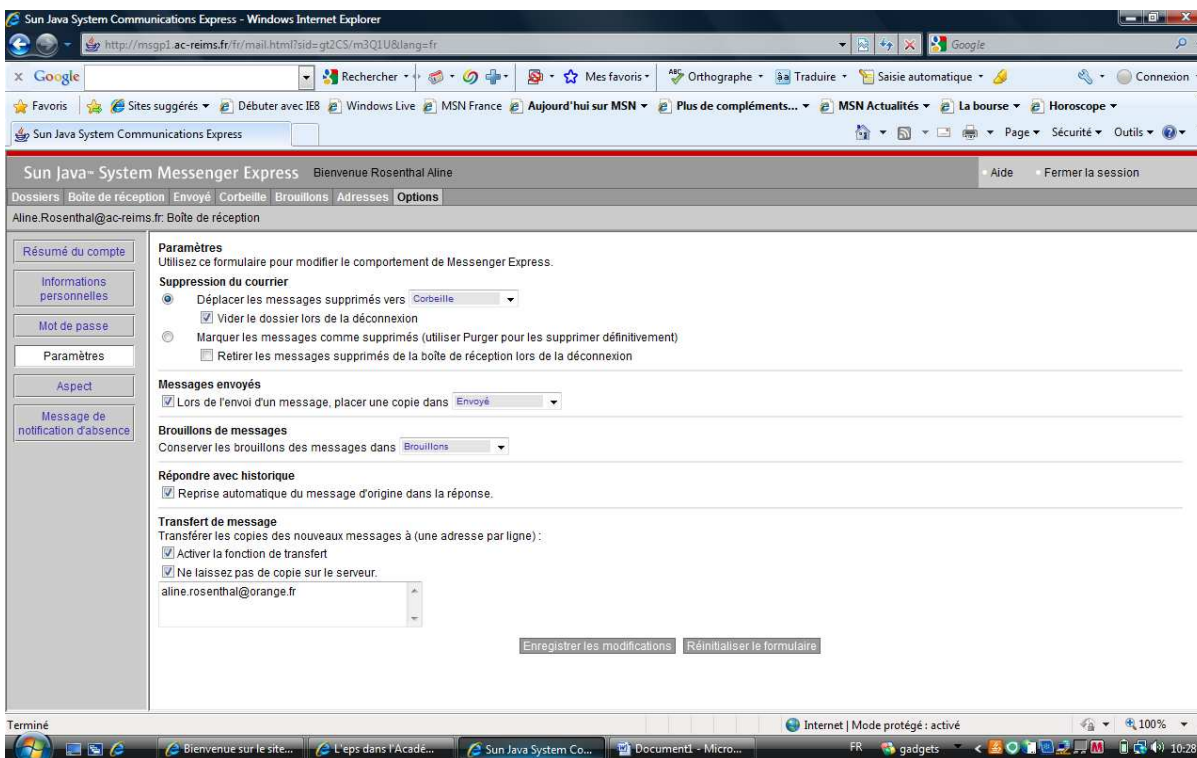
Sun Java System Communications Express - Windows Internet Explorer

http://msgp1.ac-reims.fr/fr/mail.html?sid=gt2CS/m3Q1U&lang=fr

Google

Google Rechercher Mes favoris Orthographe Traduire Saisie automatique Connexion

Favoris Sites suggérés Débuter avec IE8 Windows Live MSN France Aujourd'hui sur MSN Plus de compléments... MSN Actualités La bourse Horoscope

Sun Java System Communications Express

Page Sécurité Outils

Sun Java™ System Messenger Express Bienvenue Rosenthal Aline

Aide Fermer la session

Dossiers Boîte de réception Envoyé Corbeille Brouillons Adresses Options

Aline.Rosenthal@ac-reims.fr: Boîte de réception

Résumé du compte

Informations personnelles

Mot de passe

Paramètres

Aspect

Message de notification d'absence

Paramètres
Utilisez ce formulaire pour modifier le comportement de Messenger Express.

Suppression du courrier
Déplacer les messages supprimés vers Corbeille
Vider le dossier lors de la déconnexion
Marquer les messages comme supprimés (utiliser Purger pour les supprimer définitivement)
Retirer les messages supprimés de la boîte de réception lors de la déconnexion

Messages envoyés
Lors de l'envoi d'un message, placer une copie dans Envoyé

Brouillons de messages
Conserver les brouillons des messages dans Brouillons

Répondre avec historique
Reprise automatique du message d'origine dans la réponse.

Transfert de message
Transférer les copies des nouveaux messages à (une adresse par ligne) :
Activer la fonction de transfert
Ne laissez pas de copie sur le serveur.
aline.rosenthal@orange.fr

Enregistrer les modifications Réinitialiser le formulaire

Terminé

Internet | Mode protégé : activé

100%

Bienvenue sur le site... L'eps dans l'Acadé... Sun Java System Co... Document1 - Micro...

FR gadgets 10:28